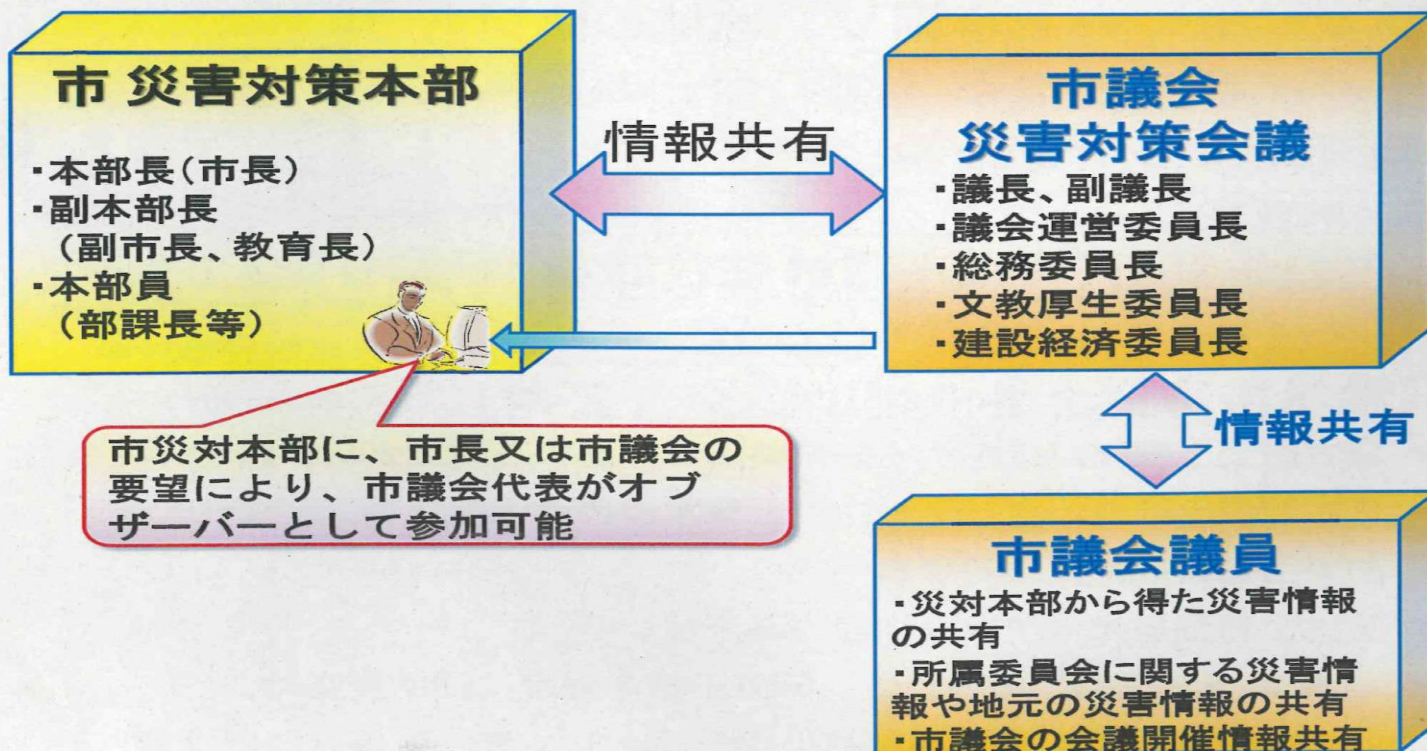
市 災害対策本部

・本部長（市長）
・副本部長
（副市長、教育長）
・本部員
（部課長等）

情報共有

市議会
災害対策会議

・議長、副議長
・議会運営委員長
・総務委員長
・文教厚生委員長
・建設経済委員長

市災対本部に、市長又は市議会の要望により、市議会代表がオブザーバーとして参加可能

情報共有

市議会議員

・災対本部から得た災害情報の共有
・所属委員会に関する災害情報や地元の災害情報の共有
・市議会の会議開催情報共有